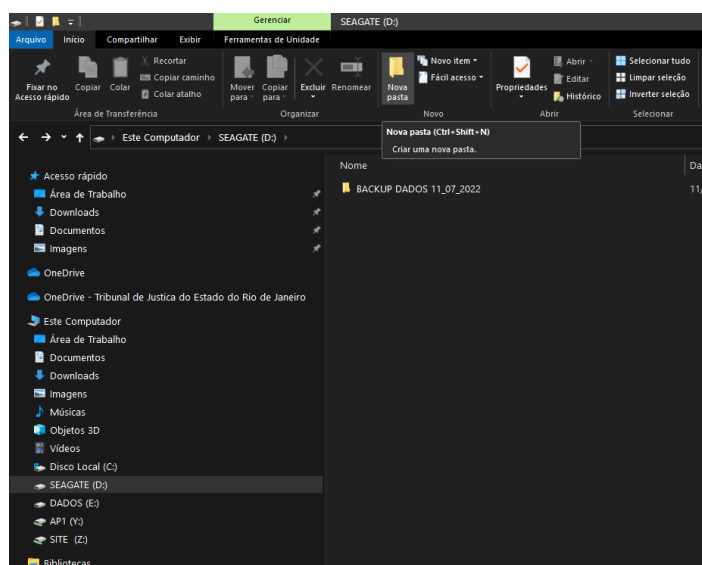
Gerenciar SEAGATE (D:)

Arquivo Início Compartilhar Exibir Ferramentas de Unidade

Fixar no Acesso rápido Copiar Colar Recortar Copiar caminho Colar atalho
Área de Transferência

Mover para Copiar para Excluir Renomear
Organizar

Nova pasta Novo item Fácil acesso
Novo

Propriedades Abrir Editar Histórico
Abrir

Selecionar tudo Limpar seleção Inverter seleção
Selecionar

Este Computador > SEAGATE (D:) >

Nova pasta (Ctrl+Shift+N)
Criar uma nova pasta.

Nome Da

BACKUP DADOS 11_07_2022 11/

Acesso rápido
Área de Trabalho
Downloads
Documentos
Imagens
OneDrive
OneDrive - Tribunal de Justica do Estado do Rio de Janeiro
Este Computador
Área de Trabalho
Documentos
Downloads
Imagens
Músicas
Objetos 3D
Vídeos
Disco Local (C:)
SEAGATE (D:)
DADOS (E:)
AP1 (Y:)
SITE (Z:)
Bibliotecas